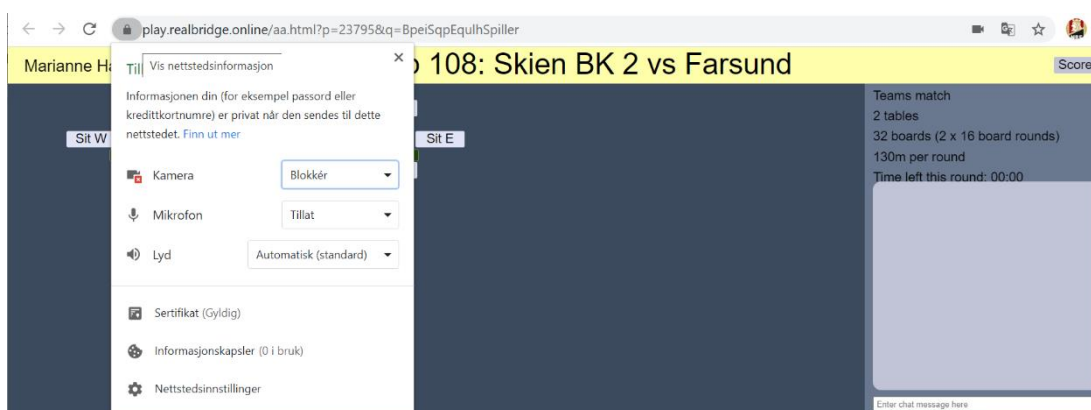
play.realbridge.online/aa.html?p=23795&q=BpeiSqpEqulhSpiller

Marianne Ha

108: Skien BK 2 vs Farsund

Score

Til

Vis nettstedsinformasjon

×

Informasjonen din (for eksempel passord eller kredittkortnumre) er privat når den sendes til dette nettstedet. Finn ut mer

Kamera Blokkér

Mikrofon Tillat

Lyd Automatisk (standard)

Sertifikat (Gyldig)

Informasjonskapsler (0 i bruk)

Nettstedsinnstillinger

Sit W

Sit E

Teams match
2 tables
32 boards (2 x 16 board rounds)
130m per round
Time left this round: 00:00

Enter chat message here